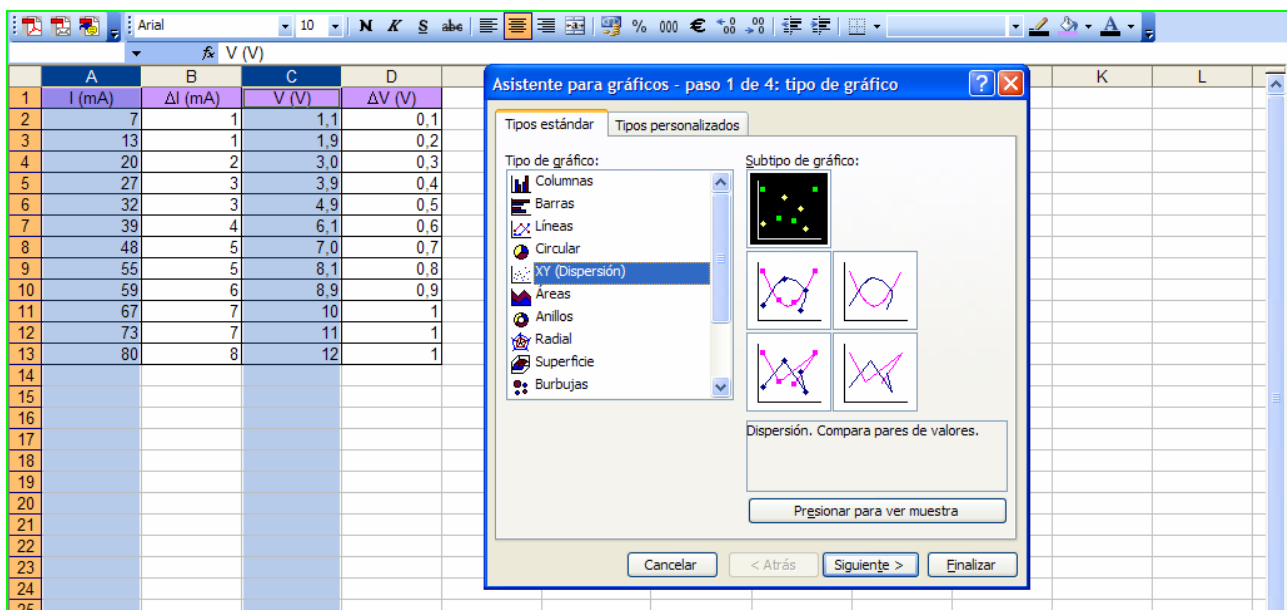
Arial 10 N K S abc % 000 € ,0 ,00

fx V (V)

| | A | B | C | D |
|---|---|---|---|---|
| 1 | I (mA) | ΔI (mA) | V (V) | ΔV (V) |
| 2 | 7 | 1 | 1,1 | 0,1 |
| 3 | 13 | 1 | 1,9 | 0,2 |
| 4 | 20 | 2 | 3,0 | 0,3 |
| 5 | 27 | 3 | 3,9 | 0,4 |
| 6 | 32 | 3 | 4,9 | 0,5 |
| 7 | 39 | 4 | 6,1 | 0,6 |
| 8 | 48 | 5 | 7,0 | 0,7 |
| 9 | 55 | 5 | 8,1 | 0,8 |
| 10 | 59 | 6 | 8,9 | 0,9 |
| 11 | 67 | 7 | 10 | 1 |
| 12 | 73 | 7 | 11 | 1 |
| 13 | 80 | 8 | 12 | 1 |
| 14 | | | | |
| 15 | | | | |
| 16 | | | | |
| 17 | | | | |
| 18 | | | | |
| 19 | | | | |
| 20 | | | | |
| 21 | | | | |
| 22 | | | | |
| 23 | | | | |
| 24 | | | | |
| 25 | | | | |

K L

Asistente para gráficos - paso 1 de 4: tipo de gráfico

Tipos estándar
Tipos personalizados

Tipo de gráfico:
Columnas
Barras
Líneas
Circular
XY (Dispersión)
Áreas
Anillos
Radial
Superficie
Burbujas

Subtipo de gráfico:

Dispersión. Compara pares de valores.

Presionar para ver muestra

Cancelar
< Atrás
Siguiente >
Finalizar